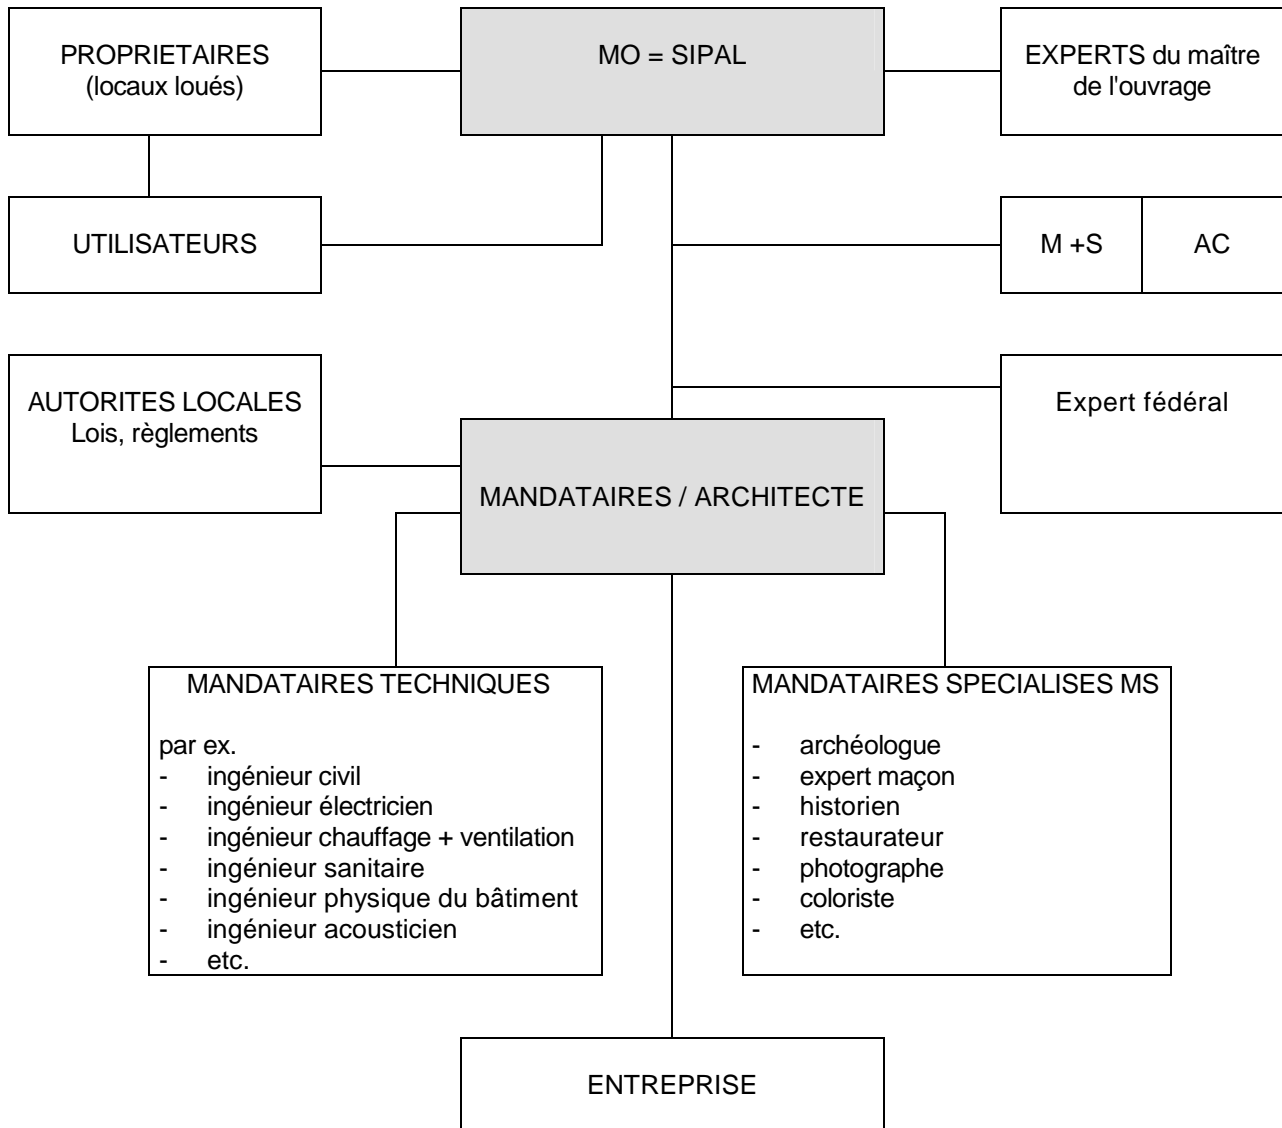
PROPRIETAIRES
(locaux loués)

MO = SIPAL

EXPERTS du maître de l'ouvrage

UTILISATEURS

M +S

AC

AUTORITES LOCALES
Lois, règlements

Expert fédéral

MANDATAIRES / ARCHITECTE

MANDATAIRES TECHNIQUES

par ex.
- ingénieur civil
- ingénieur électricien
- ingénieur chauffage + ventilation
- ingénieur sanitaire
- ingénieur physique du bâtiment
- ingénieur acousticien
- etc.

MANDATAIRES SPECIALISES MS

- archéologue
- expert maçon
- historien
- restaurateur
- photographe
- coloriste
- etc.

ENTREPRISE